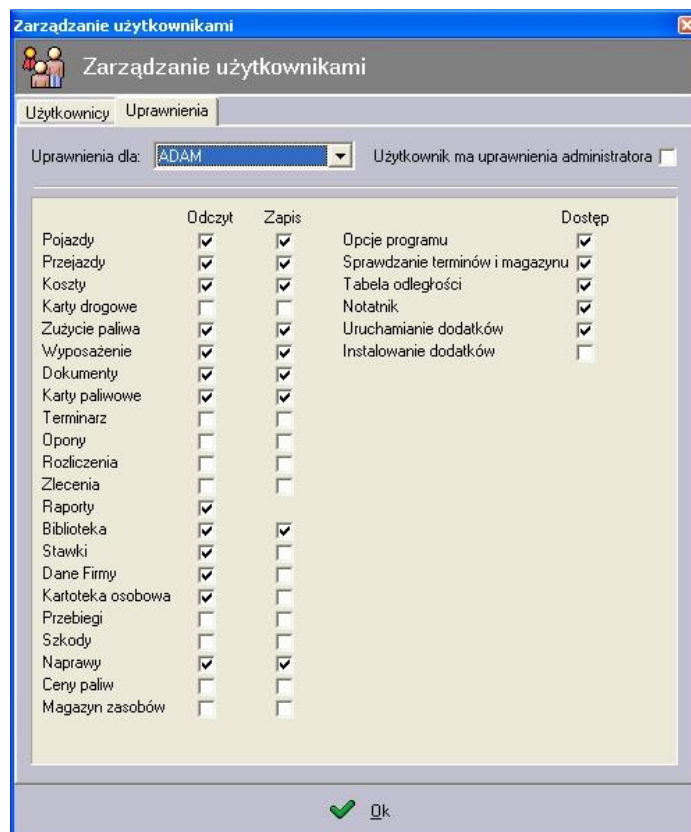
Zarządzanie użytkownikami

Zarządzanie użytkownikami

Użytkownicy | Uprawnienia

Uprawnienia dla: ADAM

Użytkownik ma uprawnienia administratora

| | Odczyt | Zapis |
|---|---|---|
| Pojazdy | ☑ | ☑ |
| Przejazdy | ☑ | ☑ |
| Koszty | ☑ | ☑ |
| Karty drogowe | ☐ | ☐ |
| Zużycie paliwa | ☑ | ☑ |
| Wyposażenie | ☑ | ☑ |
| Dokumenty | ☑ | ☑ |
| Karty paliwowe | ☑ | ☑ |
| Terminarz | ☐ | ☐ |
| Opony | ☐ | ☐ |
| Rozliczenia | ☐ | ☐ |
| Zlecenia | ☐ | ☐ |
| Raporty | ☑ | |
| Biblioteka | ☑ | ☑ |
| Stawki | ☑ | ☐ |
| Dane Firmy | ☑ | ☐ |
| Kartoteka osobowa | ☑ | ☐ |
| Przebiegi | ☐ | ☐ |
| Szkody | ☐ | ☐ |
| Naprawy | ☑ | ☑ |
| Ceny paliw | ☐ | ☐ |
| Magazyn zasobów | ☐ | ☐ |

| | Dostęp |
|---|---|
| Opcje programu | ☑ |
| Sprawdzanie terminów i magazynu | ☑ |
| Tabela odległości | ☑ |
| Notatnik | ☑ |
| Uruchamianie dodatków | ☑ |
| Instalowanie dodatków | ☐ |

Ok